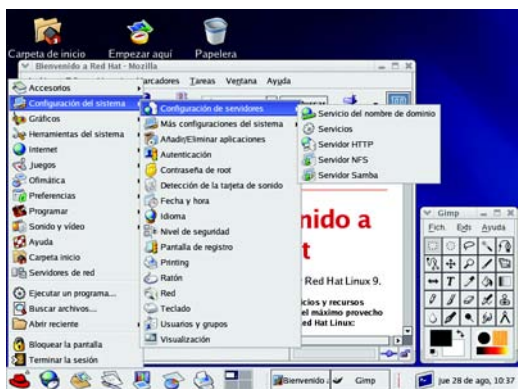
Carpeta de inicio
Empezar aquí
Papelera
Bienvenido a Red Hat - Mozilla
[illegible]arcadores Tareas Ventana Ayuda
Accesorios
Configuración del sistema
Gráficos
Herramientas del sistema
Internet
Juegos
Ofimática
Preferencias
Programar
Sonido y vídeo
Ayuda
Carpeta inicio
Servidores de red
Ejecutar un programa...
Buscar archivos...
Abrir reciente
Bloquear la pantalla
Terminar la sesión
Configuración de servidores
Más configuraciones del sistema
Añadir/Eliminar aplicaciones
Autenticación
Contraseña de root
Detección de la tarjeta de sonido
Fecha y hora
Idioma
Nivel de seguridad
Pantalla de registro
Printing
Ratón
Red
Teclado
Usuarios y grupos
Visualización
Servicio del nombre de dominio
Servicios
Servidor HTTP
Servidor NFS
Servidor Samba
nido a
t
Red Hat Linux 9.
icios y recursos
el máximo provecho
ed Hat Linux:
Gimp
Fich Exts Ayuda
Bienvenido a
Gimp
jue 28 de ago, 10:37